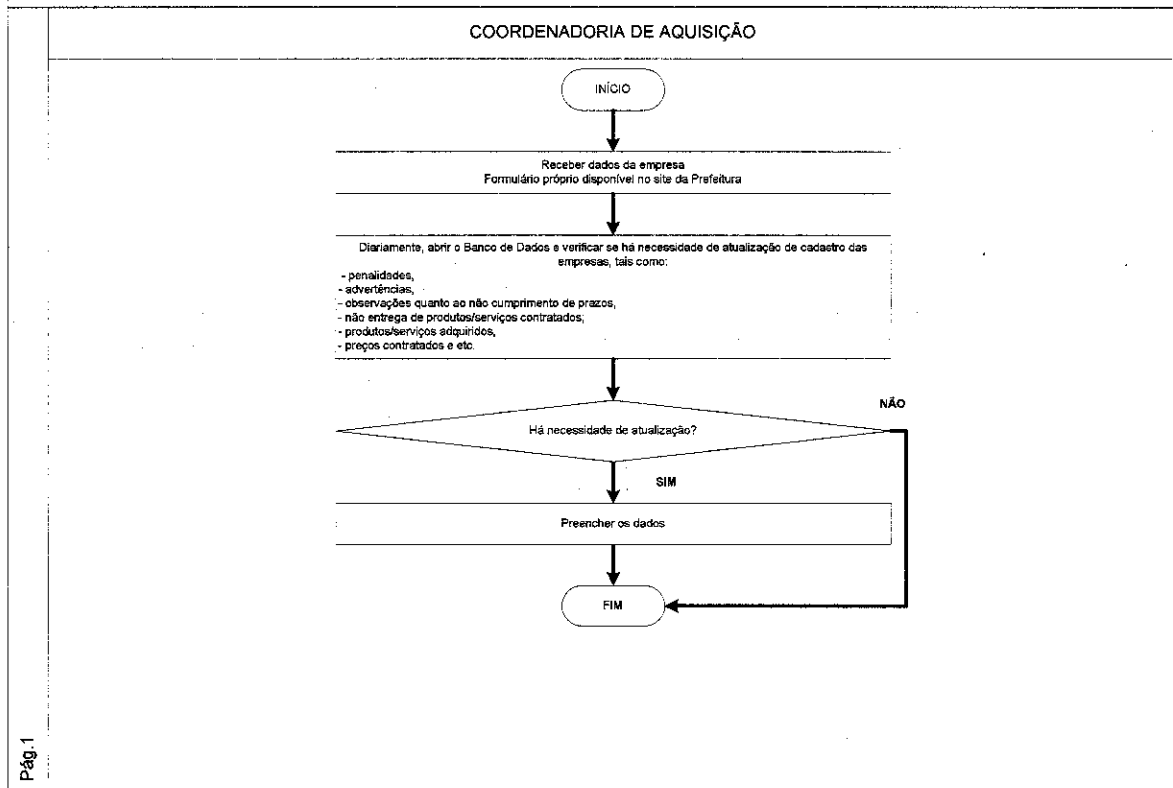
COORDENADORIA DE AQUISIÇÃO

INÍCIO

Receber dados da empresa
Formulário próprio disponível no site da Prefeitura

Diariamente, abrir o Banco de Dados e verificar se há necessidade de atualização de cadastro das empresas, tais como:
- penalidades,
- advertências,
- observações quanto ao não cumprimento de prazos,
- não entrega de produtos/serviços contratados;
- produtos/serviços adquiridos,
- preços contratados e etc.

Há necessidade de atualização?

NÃO

SIM

Preencher os dados

FIM

Pág.1